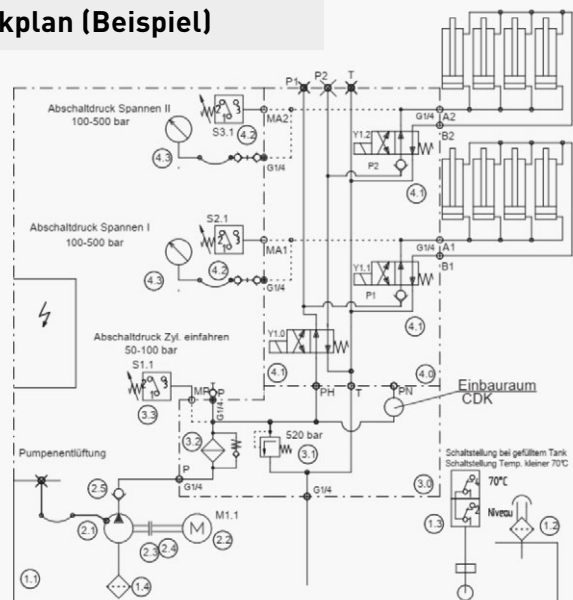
kplan (Beispiel)

Abschaltdruck Spannen II
100-500 bar

S3.1

4.2

MA2

G1/4

4.3

P1 P2 T

G1/4 A2

B2

Y1.2

P2

4.1

Abschaltdruck Spannen I
100-500 bar

S2.1

4.2

MA1

G1/4

4.3

G1/4 A1

B1

Y1.1

P1

4.1

Abschaltdruck Zyl. einfahren
50-100 bar

S1.1

Y1.0

4.1

MP P

G1/4

3.3

PH T

4.0

PN

Einbauraum
CDK

3.2

520 bar

3.1

Pumpenentlüftung

P

G1/4

2.5

G1/4

3.0

Schaltstellung bei gefülltem Tank
Schaltstellung Temp. kleiner 70°C

70°C

Niveau

2.1

M1.1

2.3 2.4

2.2

1.3

1.2

1.1

1.4